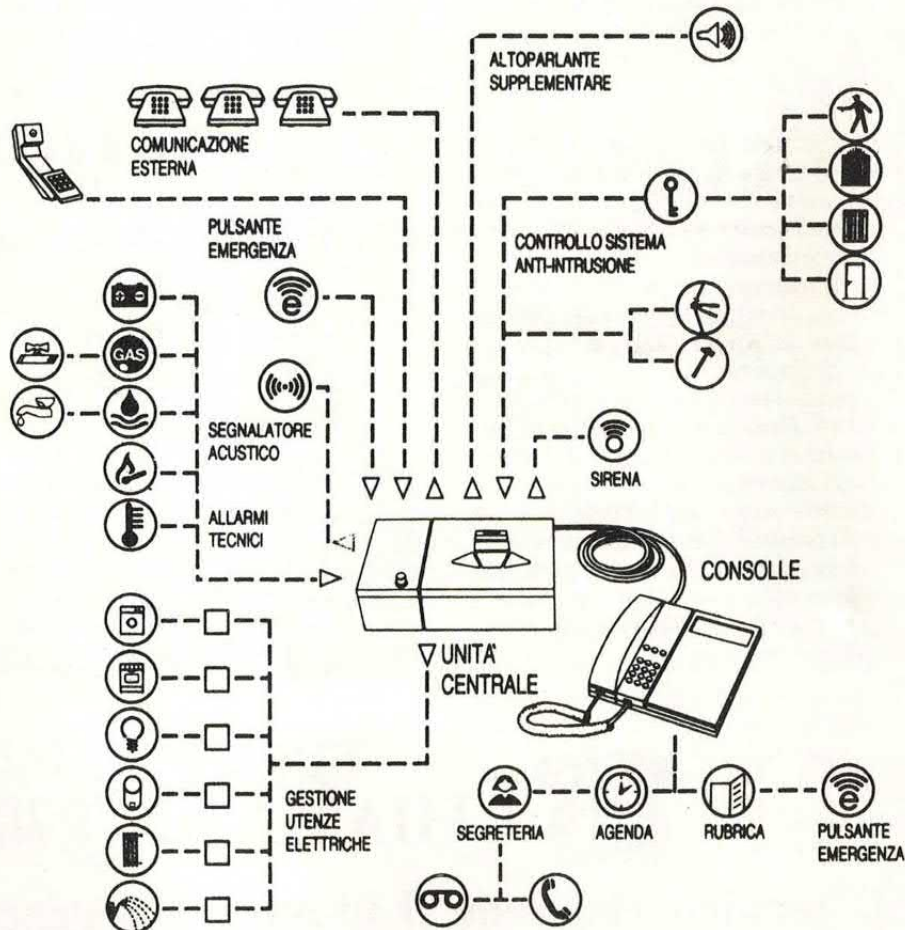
ALTOPARLANTE SUPPLEMENTARE

COMUNICAZIONE ESTERNA

PULSANTE EMERGENZA

CONTROLLO SISTEMA ANTI-INTRUSIONE

GAS

SEGNALATORE ACUSTICO

SIRENA

ALLARMI TECNICI

CONSOLLE

UNITA' CENTRALE

GESTIONE UTENZE ELETTRICHE

SEGRETERIA

AGENDA

RUBRICA

PULSANTE EMERGENZA